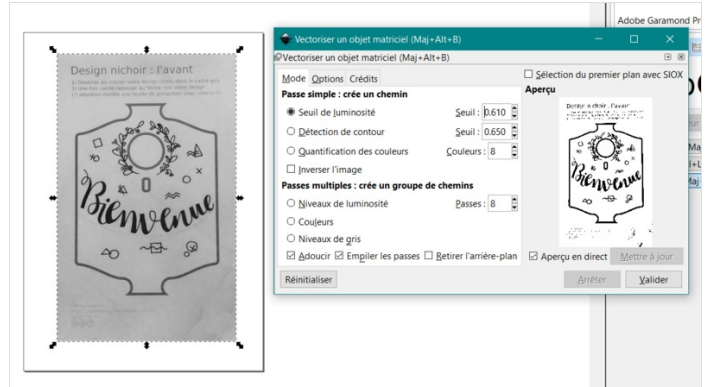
Design nichoir : l'avant

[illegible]

Bienvenue

Vectoriser un objet matriciel (Maj+Alt+B)

Vectoriser un objet matriciel (Maj+Alt+B)

Mode Options Crédits

Passe simple : crée un chemin

Seuil de luminosité Seuil : 0,610

Détection de contour Seuil : 0,650

Quantification des couleurs Couleurs : 8

Inverser l'image

Passes multiples : crée un groupe de chemins

Niveaux de luminosité Passes : 8

Couleurs

Niveaux de gris

Adoucir Empiler les passes Retirer l'arrière-plan

Réinitialiser

Sélection du premier plan avec SIOX

Aperçu

Design nichoir : l'avant

Bienvenue

Aperçu en direct Mettre à jour

Arrêter Valider

Adobe Garamond Pr

Ma

Maj